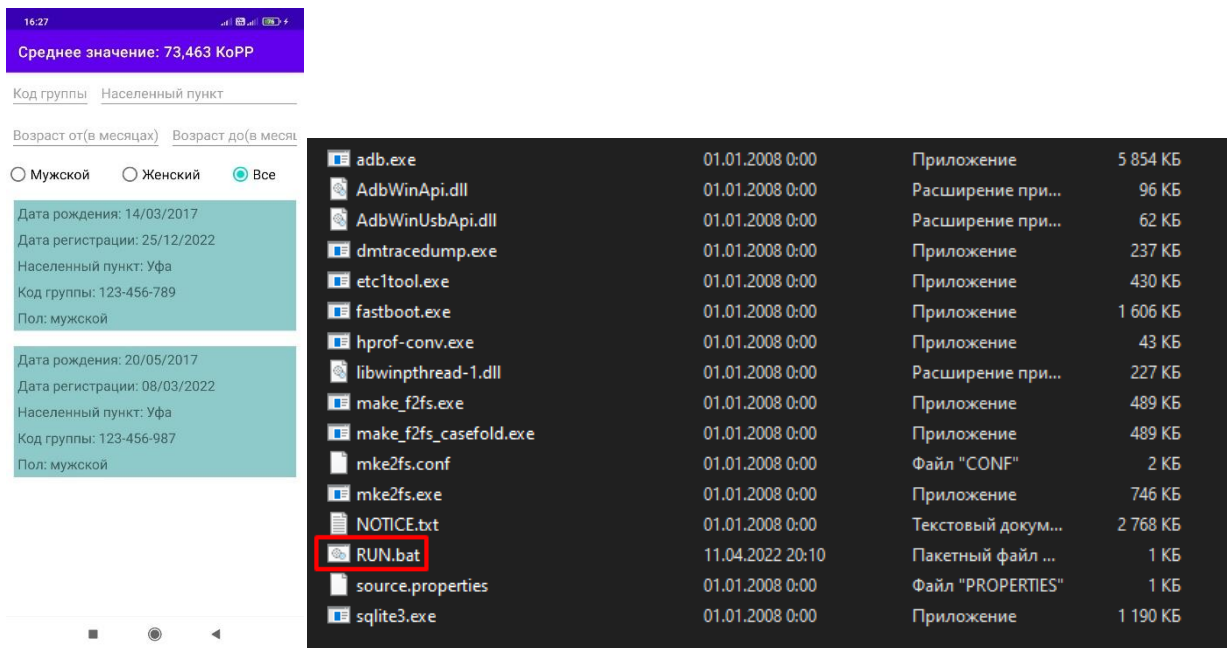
16:27

Среднее значение: 73,463 КоРР

Код группы Населенный пункт

Возраст от(в месяцах) Возраст до(в месяц

Мужской Женский Все

Дата рождения: 14/03/2017
Дата регистрации: 25/12/2022
Населенный пункт: Уфа
Код группы: 123-456-789
Пол: мужской

Дата рождения: 20/05/2017
Дата регистрации: 08/03/2022
Населенный пункт: Уфа
Код группы: 123-456-987
Пол: мужской

| | | | |
|---|---|---|---|
| adb.exe | 01.01.2008 0:00 | Приложение | 5 854 КБ |
| AdbWinApi.dll | 01.01.2008 0:00 | Расширение при... | 96 КБ |
| AdbWinUsbApi.dll | 01.01.2008 0:00 | Расширение при... | 62 КБ |
| dmtracedump.exe | 01.01.2008 0:00 | Приложение | 237 КБ |
| etc1tool.exe | 01.01.2008 0:00 | Приложение | 430 КБ |
| fastboot.exe | 01.01.2008 0:00 | Приложение | 1 606 КБ |
| hprof-conv.exe | 01.01.2008 0:00 | Приложение | 43 КБ |
| libwinpthread-1.dll | 01.01.2008 0:00 | Расширение при... | 227 КБ |
| make_f2fs.exe | 01.01.2008 0:00 | Приложение | 489 КБ |
| make_f2fs_casefold.exe | 01.01.2008 0:00 | Приложение | 489 КБ |
| mke2fs.conf | 01.01.2008 0:00 | Файл "CONF" | 2 КБ |
| mke2fs.exe | 01.01.2008 0:00 | Приложение | 746 КБ |
| NOTICE.txt | 01.01.2008 0:00 | Текстовый докум... | 2 768 КБ |
| RUN.bat | 11.04.2022 20:10 | Пакетный файл ... | 1 КБ |
| source.properties | 01.01.2008 0:00 | Файл "PROPERTIES" | 1 КБ |
| sqlite3.exe | 01.01.2008 0:00 | Приложение | 1 190 КБ |